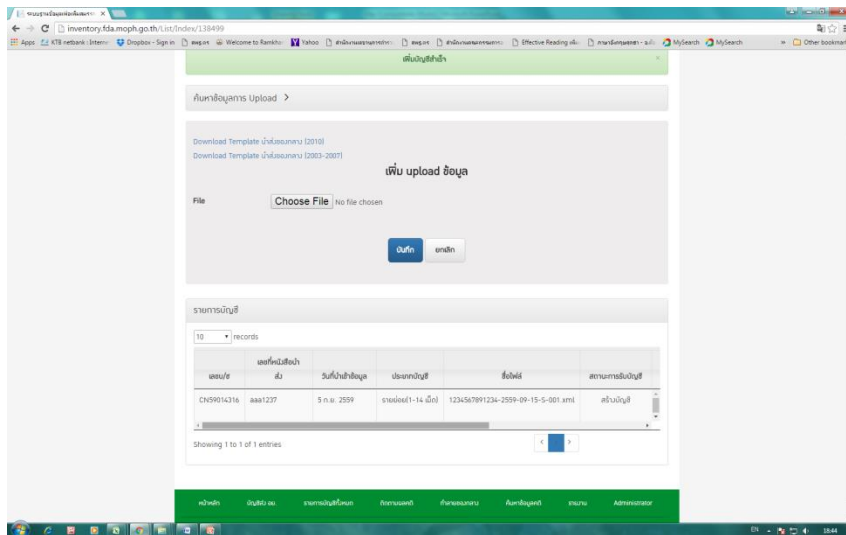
inventory.fda.moph.go.th/List/Index/138499

Apps KTB netbank : Internet Dropbox - Sign in Welcome to Ramkhamhaeng Yahoo Effective Reading MySearch MySearch Other bookmarks

เพิ่มบัญชีสำเร็จ

ค้นหาข้อมูลการ Upload >

Download Template นำเข้าของกลาง (2010)
Download Template นำเข้าของกลาง (2003-2007)

เพิ่ม upload ข้อมูล

File Choose File No file chosen

บันทึก ยกเลิก

รายการบัญชี

10 records

| เลขบ/ช | เลขที่หนังสือนำส่ง | วันที่นำเข้าข้อมูล | ประเภทบัญชี | ชื่อไฟล์ | สถานะการรับบัญชี |
|---|---|---|---|---|---|
| CN59014316 | aaa1237 | 5 ก.ย. 2559 | รายย่อย(1-14 เม็ด) | 1234567891234-2559-09-15-5-001.xml | สร้างบัญชี |

Showing 1 to 1 of 1 entries

หน้าหลัก บัญชียส. ยอ. รายการบัญชีทั้งหมด ติดตามผลคดี ทำลายของกลาง ค้นหาข้อมูลคดี รายงาน Administrator

EN 18:44